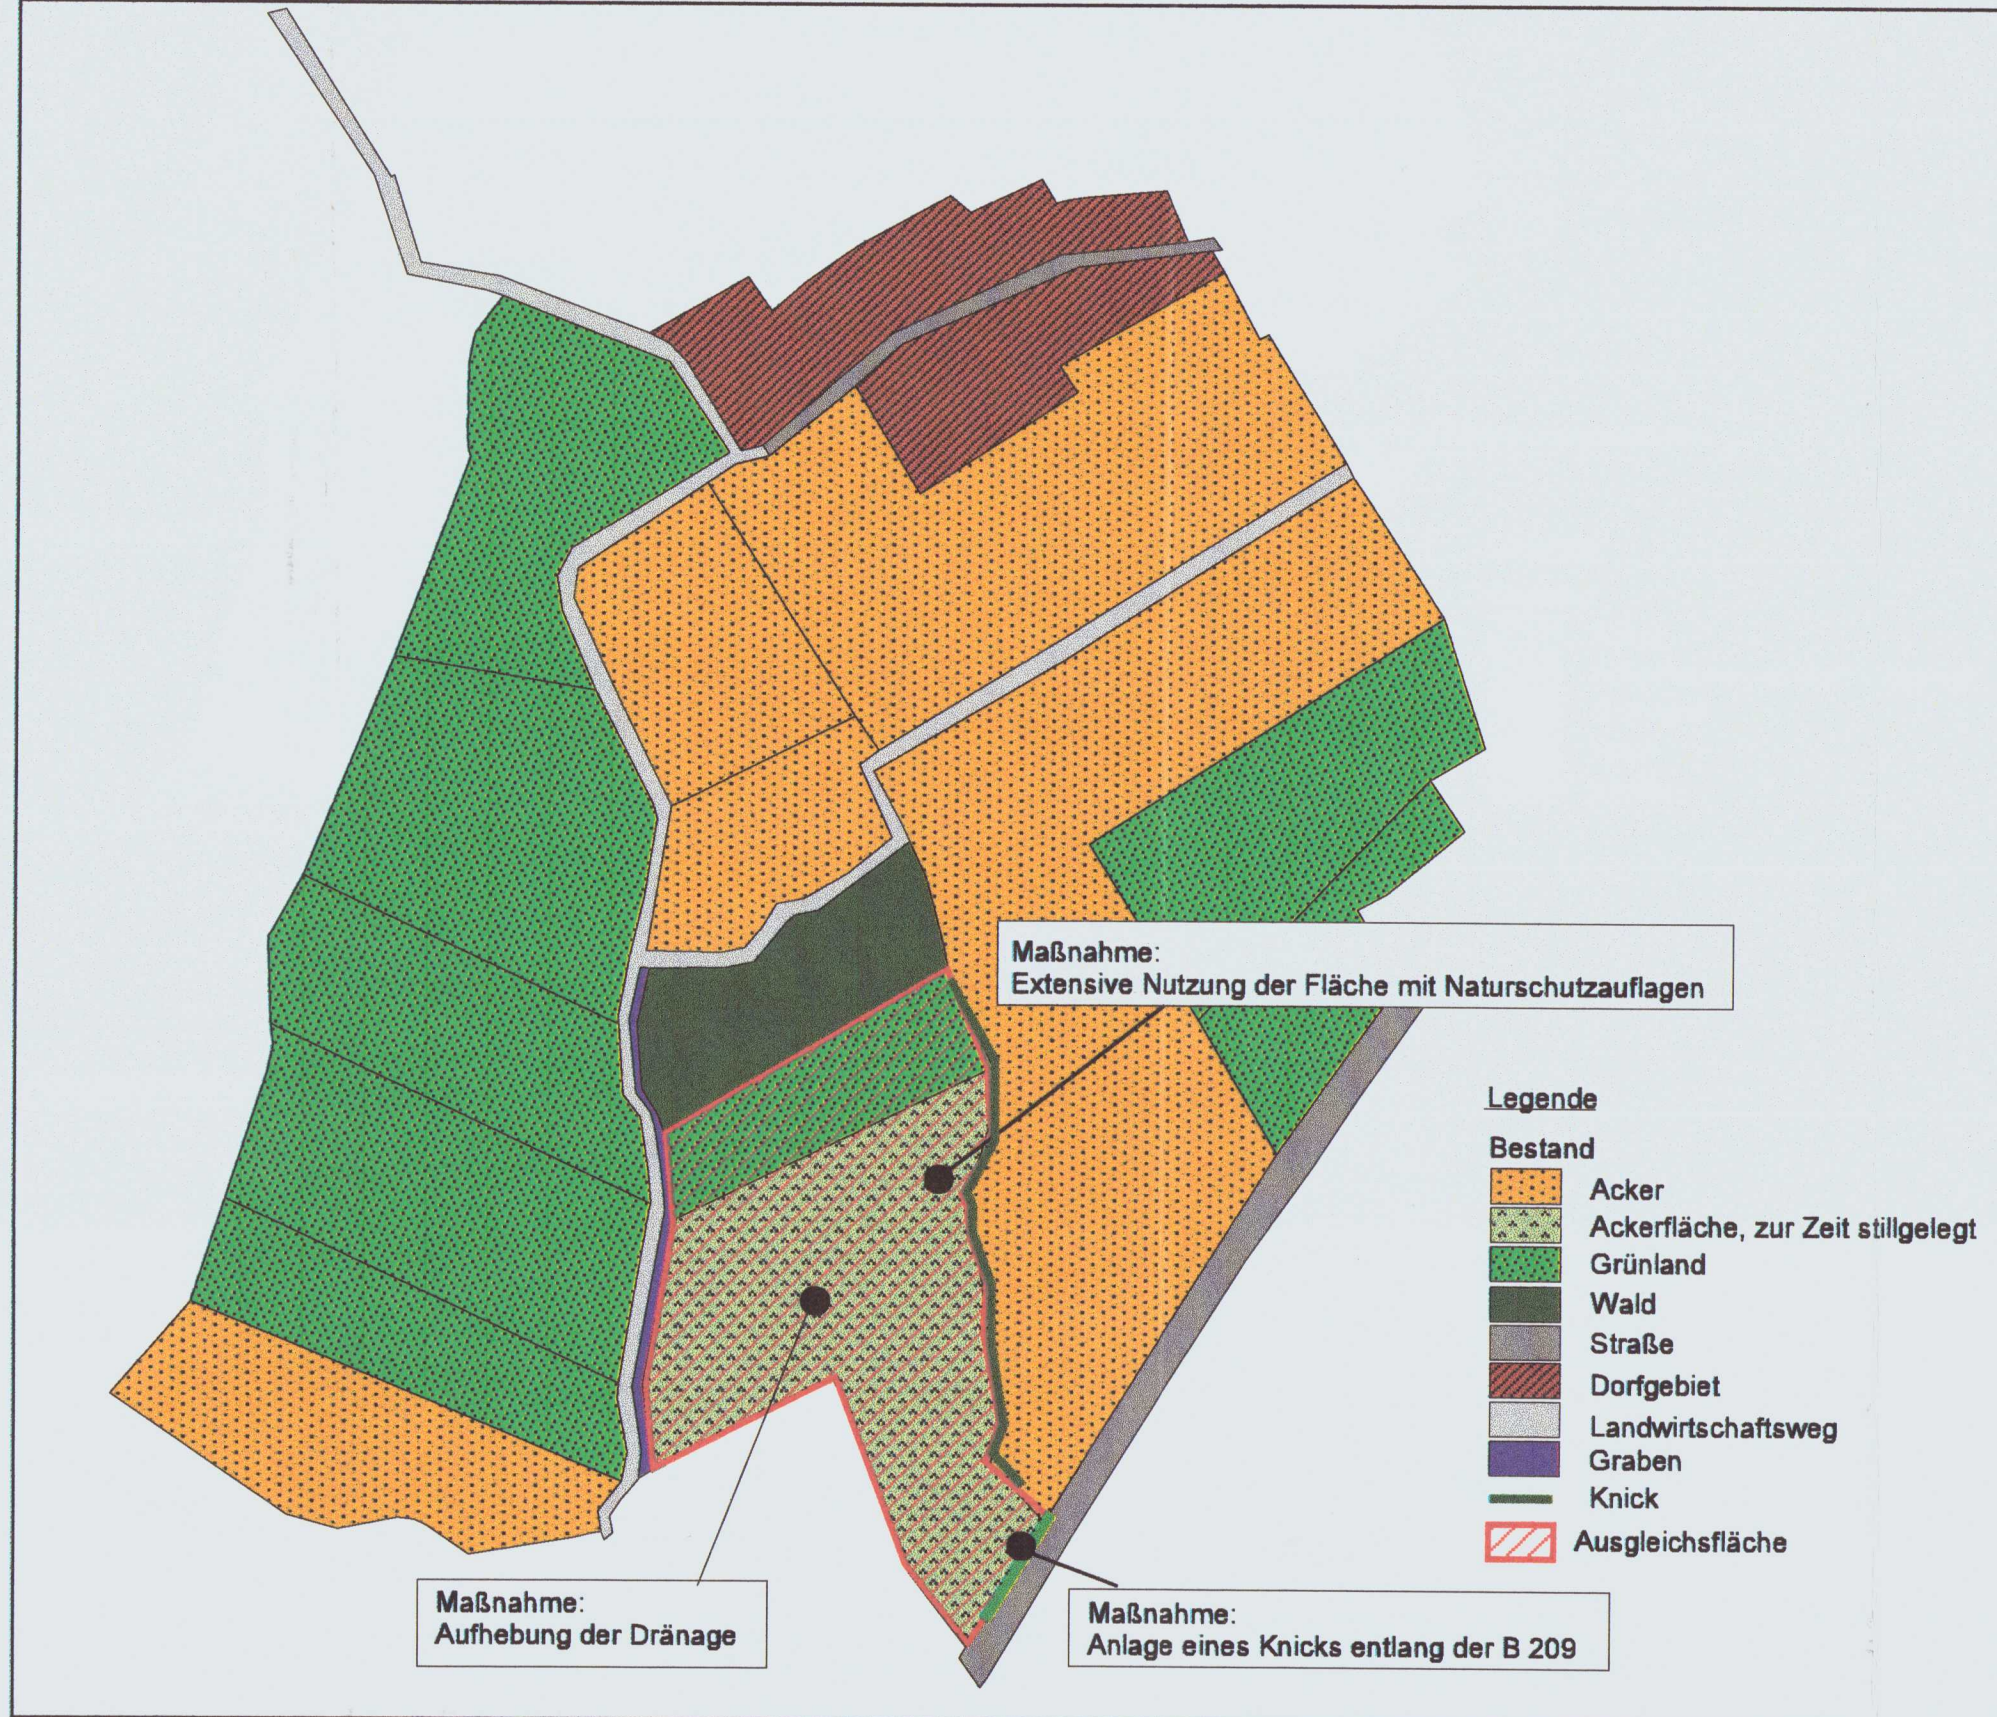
Maßnahme:
Extensive Nutzung der Fläche mit Naturschutzauflagen

Legende

Bestand

Acker

Ackerfläche, zur Zeit stillgelegt

Grünland

Wald

Straße

Dorfgebiet

Landwirtschaftsweg

Graben

Knick

Ausgleichsfläche

Maßnahme:
Aufhebung der Dränage

Maßnahme:
Anlage eines Knicks entlang der B 209